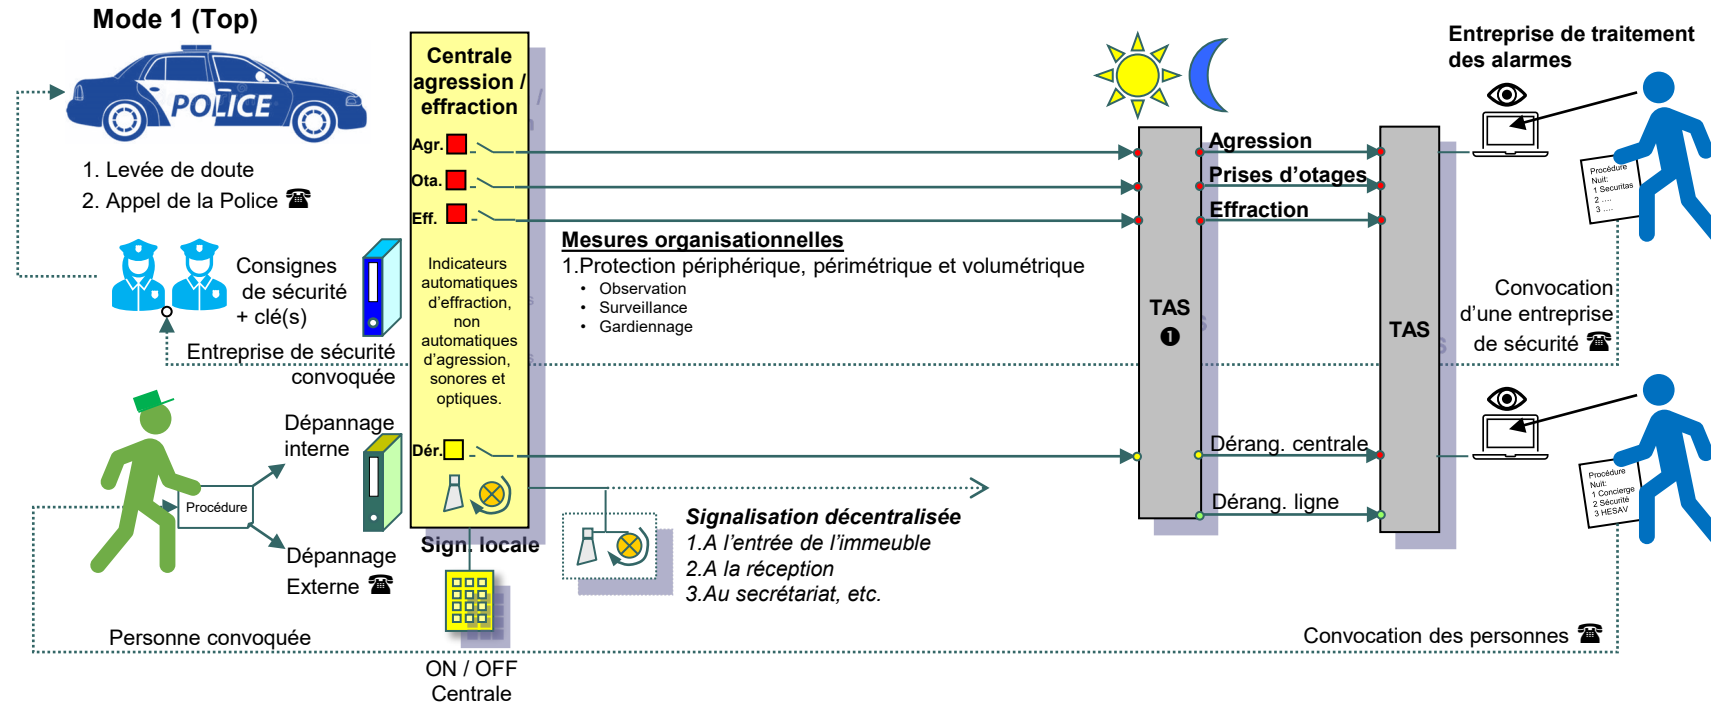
Mode 1 (Top)

POLICE

1. Levée de doute
2. Appel de la Police ☎

Consignes de sécurité + clé(s)

Entreprise de sécurité convoquée

Dépannage interne

Procédure

Dépannage Externe ☎

Personne convoquée

Centrale agression / effraction

Agr.
Ota.
Eff.

Indicateurs automatiques d'effraction, non automatiques d'agression, sonores et optiques.

Dér.

Sign. locale

ON / OFF Centrale

Mesures organisationnelles
1.Protection périphérique, périmétrique et volumétrique
• Observation
• Surveillance
• Gardiennage

Signalisation décentralisée
1.A l'entrée de l'immeuble
2.A la réception
3.Au secrétariat, etc.

TAS ❶

Agression
Prises d'otages
Effraction

Dérang. centrale
Dérang. ligne

TAS

Entreprise de traitement des alarmes

Procédure
Nuit:
1 Securitas
2 ....
3 ....

Convocation d'une entreprise de sécurité ☎

Procédure
Nuit:
1 Concierge
2 Sécurité
3 HESAV

Convocation des personnes ☎